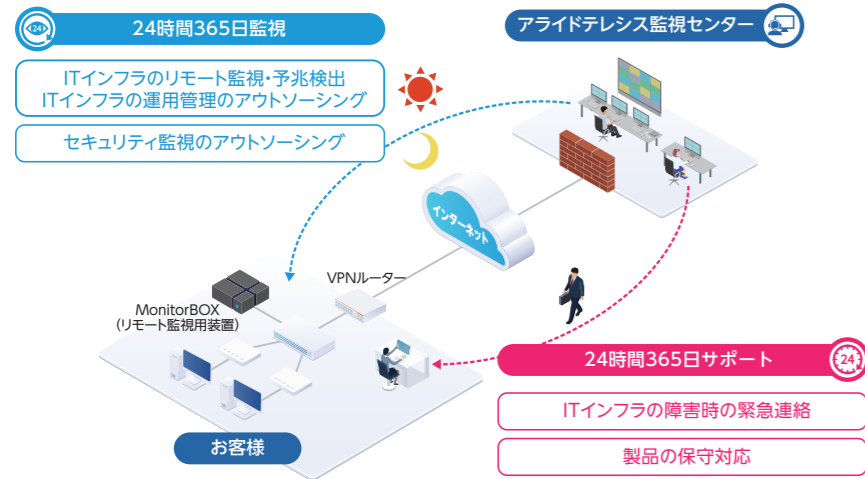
24時間365日監視

ITインフラのリモート監視・予兆検出
ITインフラの運用管理のアウトソーシング

セキュリティ監視のアウトソーシング

アライドテレシス監視センター

インターネット

VPNルーター

MonitorBOX
(リモート監視用装置)

お客様

24時間365日サポート

ITインフラの障害時の緊急連絡

製品の保守対応